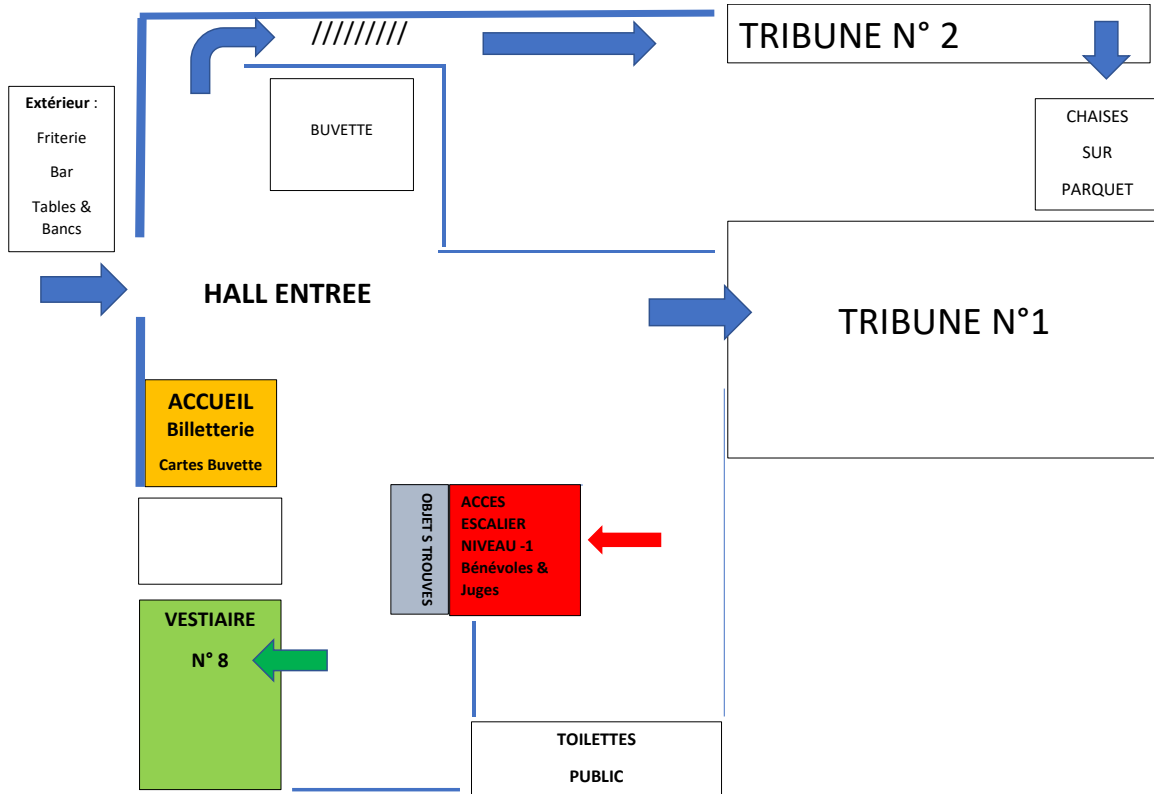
Extérieur :

Friterie

Bar

Tables & Bancs

/////////

BUVETTE

TRIBUNE N° 2

CHAISES

SUR

PARQUET

HALL ENTREE

TRIBUNE N°1

ACCUEIL

Billetterie

Cartes Buvette

OBJET S TROUVES

ACCES ESCALIER NIVEAU -1 Bénévoles & Juges

VESTIAIRE

N° 8

TOILETTES

PUBLIC